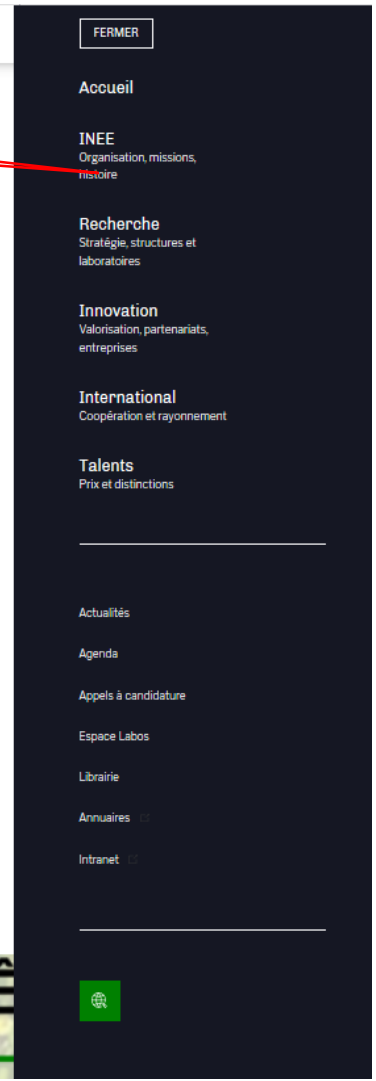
FERMER

Accueil

INEE
Organisation, missions, histoire

Recherche
Stratégie, structures et laboratoires

Innovation
Valorisation, partenariats, entreprises

International
Coopération et rayonnement

Talents
Prix et distinctions

Actualités

Agenda

Appels à candidature

Espace Labos

Librairie

Annuaires

Intranet